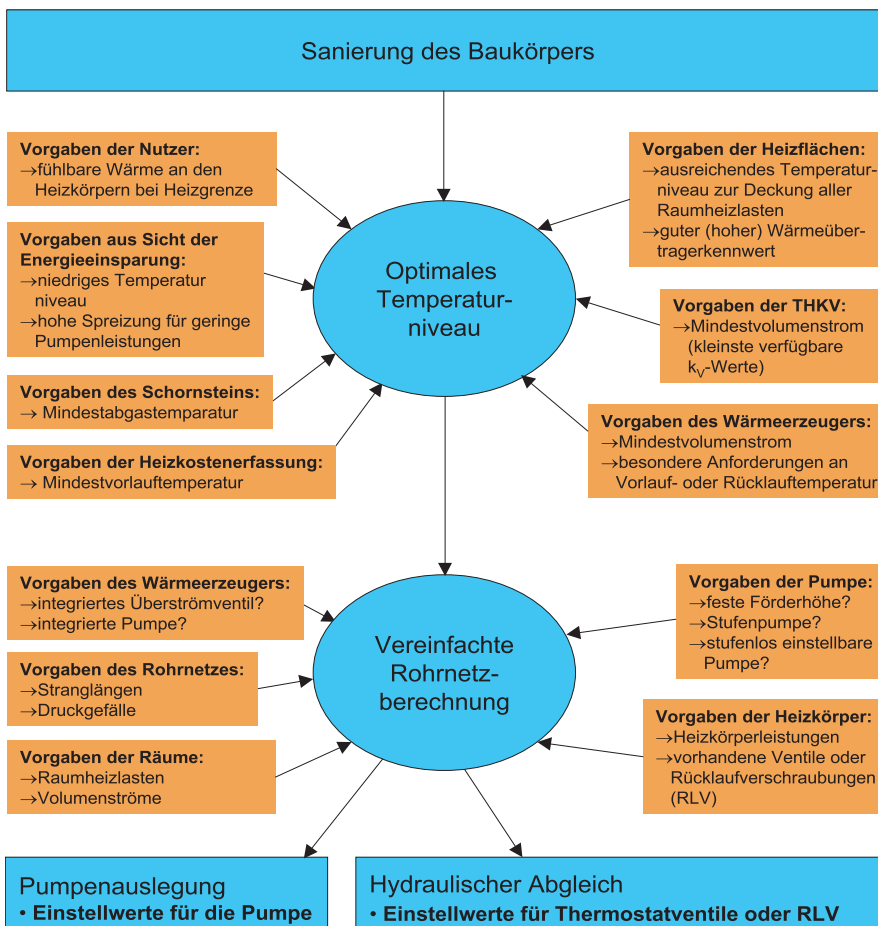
Sanierung des Baukörpers

Vorgaben der Nutzer:
→fühlbare Wärme an den Heizkörpern bei Heizgrenze

Vorgaben aus Sicht der Energieeinsparung:
→niedriges Temperatur niveau
→hohe Spreizung für geringe Pumpenleistungen

Vorgaben des Schornsteins:
→ Mindestabgastemparatur

Vorgaben der Heizkostenerfassung:
→ Mindestvorlauftemperatur

Vorgaben der Heizflächen:
→ausreichendes Temperaturniveau zur Deckung aller Raumheizlasten
→guter (hoher) Wärmeübertragerkennwert

Vorgaben der THKV:
→Mindestvolumenstrom (kleinste verfügbare $k_V$-Werte)

Vorgaben des Wärmeerzeugers:
→Mindestvolumenstrom
→besondere Anforderungen an Vorlauf- oder Rücklauftemperatur

Optimales Temperaturniveau

Vorgaben des Wärmeerzeugers:
→integriertes Überströmventil?
→integrierte Pumpe?

Vorgaben des Rohrnetzes:
→Stranglängen
→Druckgefälle

Vorgaben der Räume:
→Raumheizlasten
→Volumenströme

Vorgaben der Pumpe:
→feste Förderhöhe?
→Stufenpumpe?
→stufenlos einstellbare Pumpe?

Vorgaben der Heizkörper:
→Heizkörperleistungen
→vorhandene Ventile oder Rücklaufverschraubungen (RLV)

Vereinfachte Rohrnetzberechnung

Pumpenauslegung
• Einstellwerte für die Pumpe

Hydraulischer Abgleich
• Einstellwerte für Thermostatventile oder RLV